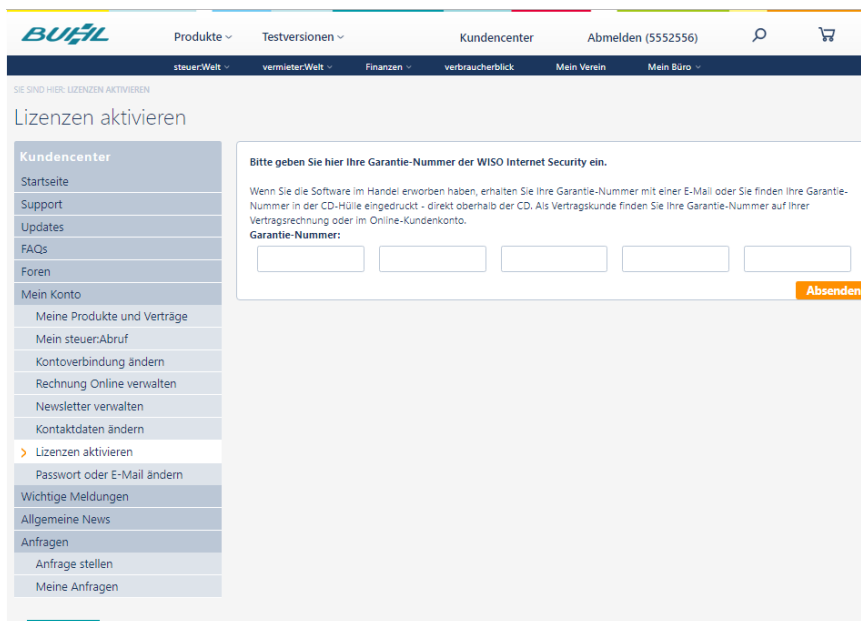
BUHL

Produkte ⌄ Testversionen ⌄ Kundencenter Abmelden (5552556)

steuer:Welt ⌄ vermieter:Welt ⌄ Finanzen ⌄ verbraucherblick Mein Verein Mein Büro ⌄

SIE SIND HIER: LIZENZEN AKTIVIEREN

Lizenzen aktivieren

Kundencenter
Startseite
Support
Updates
FAQs
Foren
Mein Konto
Meine Produkte und Verträge
Mein steuer:Abruf
Kontoverbindung ändern
Rechnung Online verwalten
Newsletter verwalten
Kontaktdaten ändern
Lizenzen aktivieren
Passwort oder E-Mail ändern
Wichtige Meldungen
Allgemeine News
Anfragen
Anfrage stellen
Meine Anfragen

Bitte geben Sie hier Ihre Garantie-Nummer der WISO Internet Security ein.

Wenn Sie die Software im Handel erworben haben, erhalten Sie Ihre Garantie-Nummer mit einer E-Mail oder Sie finden Ihre Garantie-Nummer in der CD-Hülle eingedruckt - direkt oberhalb der CD. Als Vertragskunde finden Sie Ihre Garantie-Nummer auf Ihrer Vertragsrechnung oder im Online-Kundenkonto.
Garantie-Nummer:

Absenden